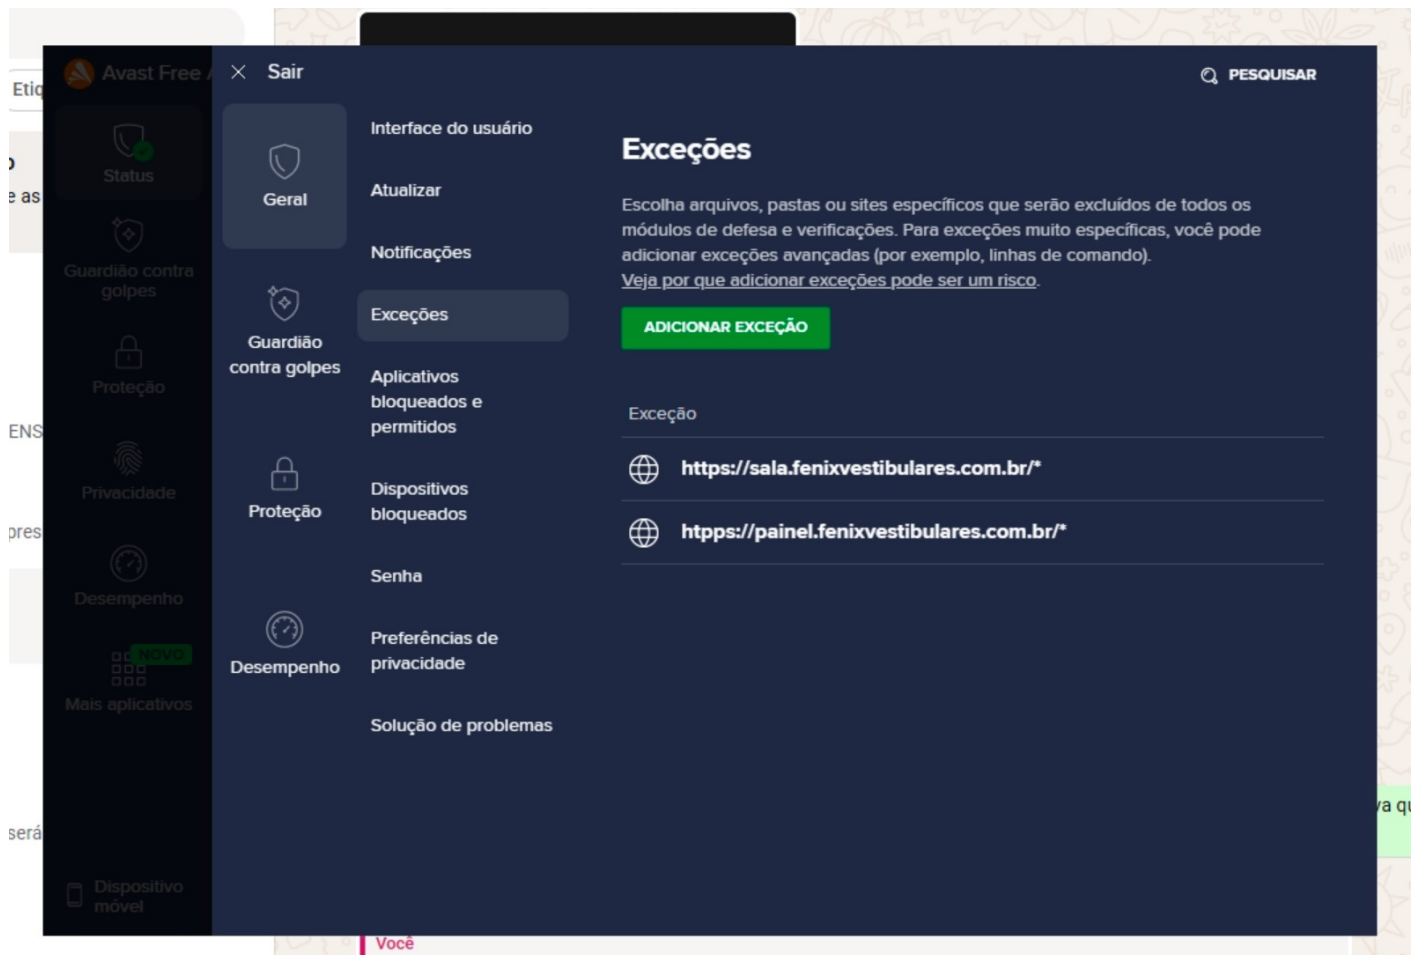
Etiq
e as
ENS
pres
será
Avast Free
Status
Guardião contra golpes
Proteção
Privacidade
Desempenho
NOVO
Mais aplicativos
Dispositivo móvel

Sair
PESQUISAR

Geral
Guardião contra golpes
Proteção
Desempenho

Interface do usuário
Atualizar
Notificações
Exceções
Aplicativos bloqueados e permitidos
Dispositivos bloqueados
Senha
Preferências de privacidade
Solução de problemas

Exceções

Escolha arquivos, pastas ou sites específicos que serão excluídos de todos os módulos de defesa e verificações. Para exceções muito específicas, você pode adicionar exceções avançadas (por exemplo, linhas de comando).
Veja por que adicionar exceções pode ser um risco.

ADICIONAR EXCEÇÃO

Exceção

https://sala.fenixvestibulares.com.br/*

htpps://painel.fenixvestibulares.com.br/*

Você
a qu